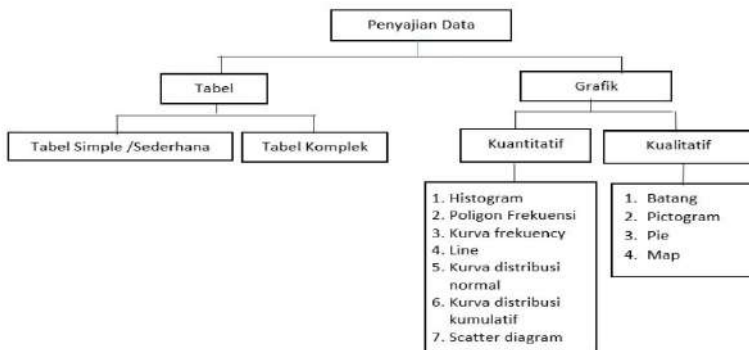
Penyajian Data

Tabel

Tabel Simple /Sederhana

Tabel Komplek

Grafik

Kuantitatif

1. Histogram
2. Poligon Frekuensi
3. Kurva frekuency
4. Line
5. Kurva distribusi normal
6. Kurva distribusi kumulatif
7. Scatter diagram

Kualitatif

1. Batang
2. Pictogram
3. Pie
4. Map